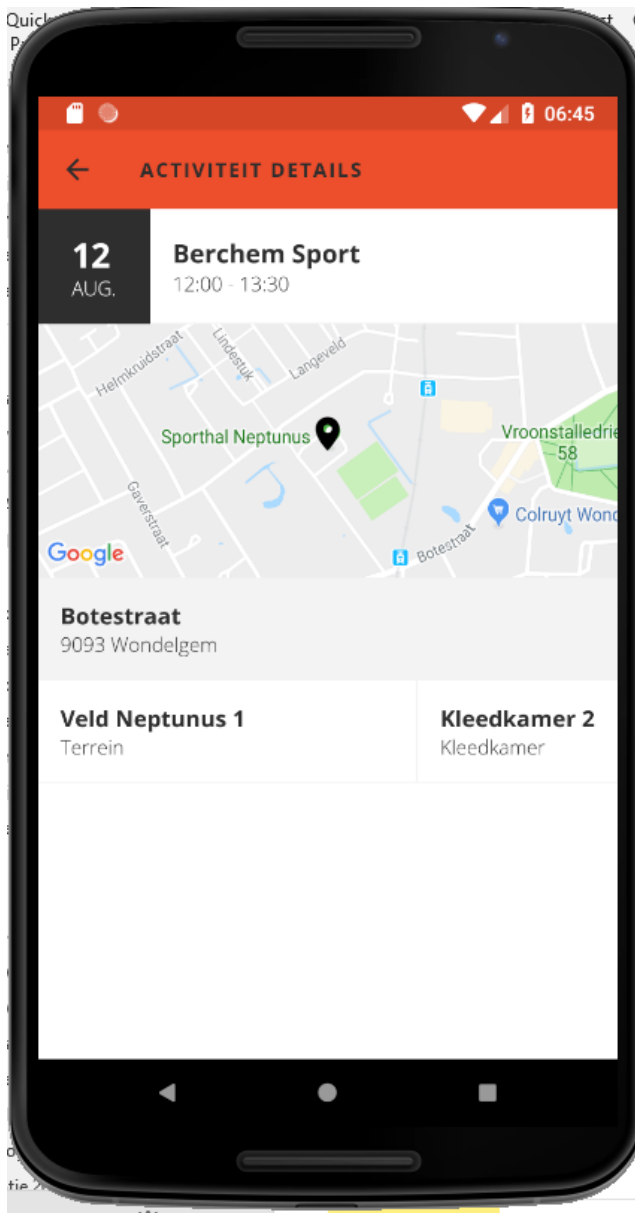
06:45

ACTIVITEIT DETAILS

12
AUG.

Berchem Sport
12:00 - 13:30

Helmkruidstraat
Lindestuk
Langeveld
Sporthal Neptunus
Vroonstalledrie
58
Gaverstraat
Colruyt Wond
Botestraat
Google

Botestraat
9093 Wondelgem

Veld Neptunus 1
Terrein

Kleedkamer 2
Kleedkamer